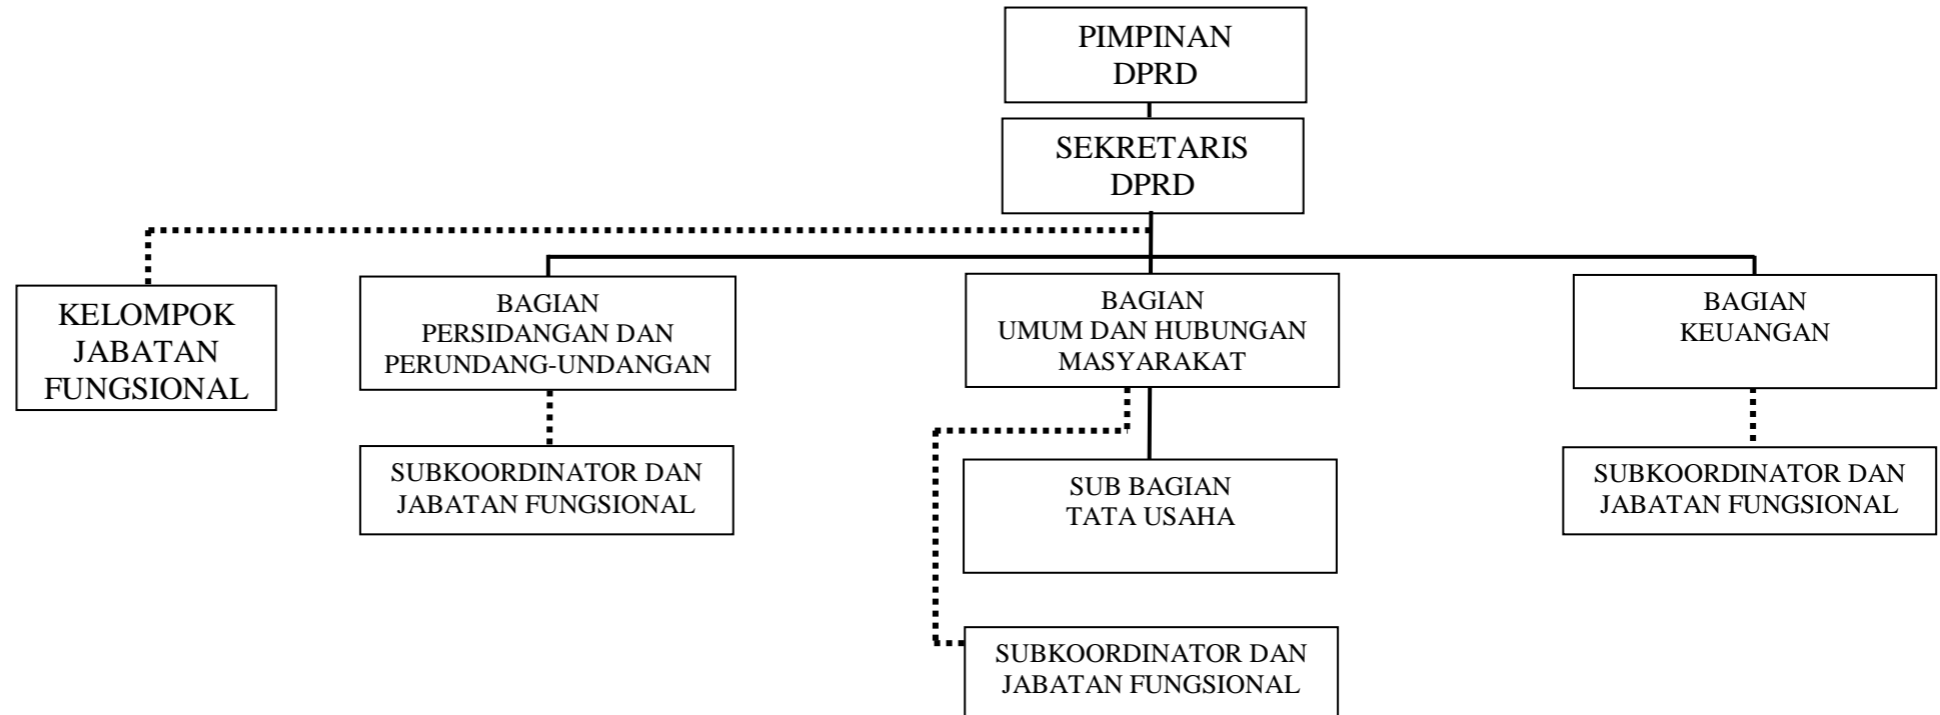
PIMPINAN DPRD

SEKRETARIS DPRD

KELOMPOK JABATAN FUNGSIONAL

BAGIAN PERSIDANGAN DAN PERUNDANG-UNDANGAN

BAGIAN UMUM DAN HUBUNGAN MASYARAKAT

BAGIAN KEUANGAN

SUBKOORDINATOR DAN JABATAN FUNGSIONAL

SUB BAGIAN TATA USAHA

SUBKOORDINATOR DAN JABATAN FUNGSIONAL

SUBKOORDINATOR DAN JABATAN FUNGSIONAL